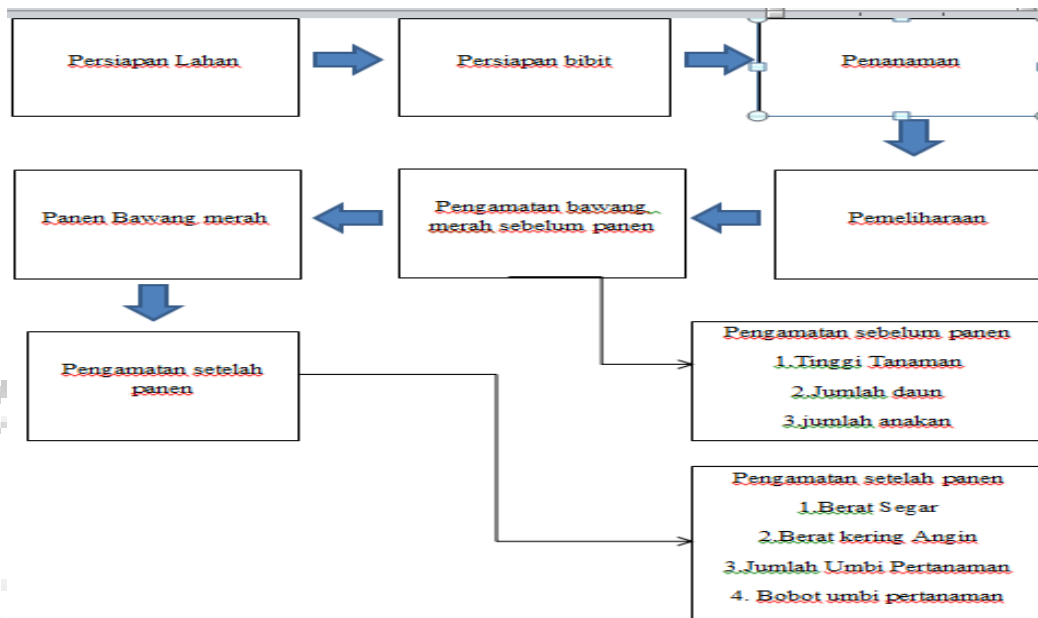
Persiapan Lahan

Persiapan bibit

Penanaman

Pemeliharaan

Pengamatan bawang merah sebelum panen

Panen Bawang merah

Pengamatan setelah panen

Pengamatan sebelum panen
1.Tinggi Tanaman
2.Jumlah daun
3.jumlah anakan

Pengamatan setelah panen
1.Berat Segar
2.Berat kering Angin
3.Jumlah Umbi Pertanaman
4. Bobot umbi pertanaman